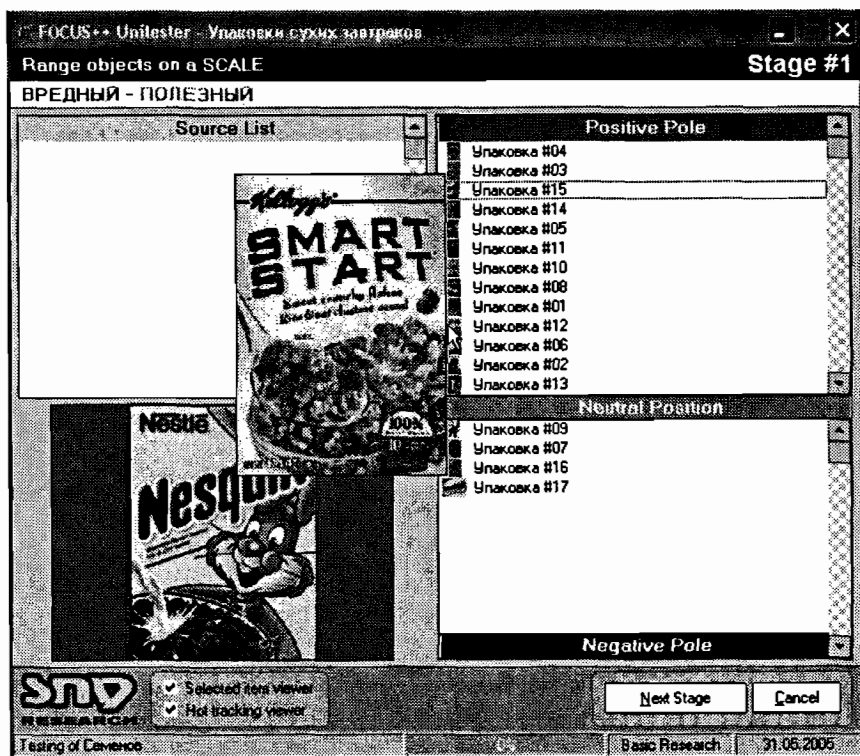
FOCUS++ Unitester - Упаковки сухих завтраков

Range objects on a SCALE

Stage #1

ВРЕДНЫЙ - ПОЛЕЗНЫЙ

Source List

Kellogg's

SMART START

Nestle

Nesquik

Positive Pole

Упаковка #04
Упаковка #03
Упаковка #15
Упаковка #14
Упаковка #05
Упаковка #11
Упаковка #10
Упаковка #08
Упаковка #01
Упаковка #12
Упаковка #06
Упаковка #02
Упаковка #13

Neutral Position

Упаковка #09
Упаковка #07
Упаковка #16
Упаковка #17

Negative Pole

SND RESEARCH

Selected item viewer

Hot tracking viewer

Next Stage

Cancel

Testing of Cereals

Basic Research

31.05.2005